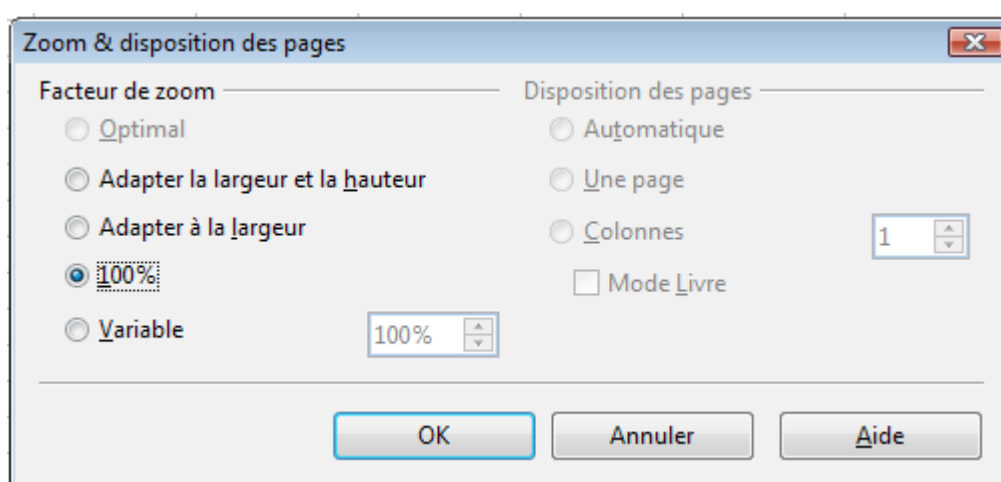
Zoom & disposition des pages

Facteur de zoom

Optimal

Adapter la largeur et la hauteur

Adapter à la largeur

100%

Variable

100%

Disposition des pages

Automatique

Une page

Colonnes

1

Mode Livre

OK

Annuler

Aide